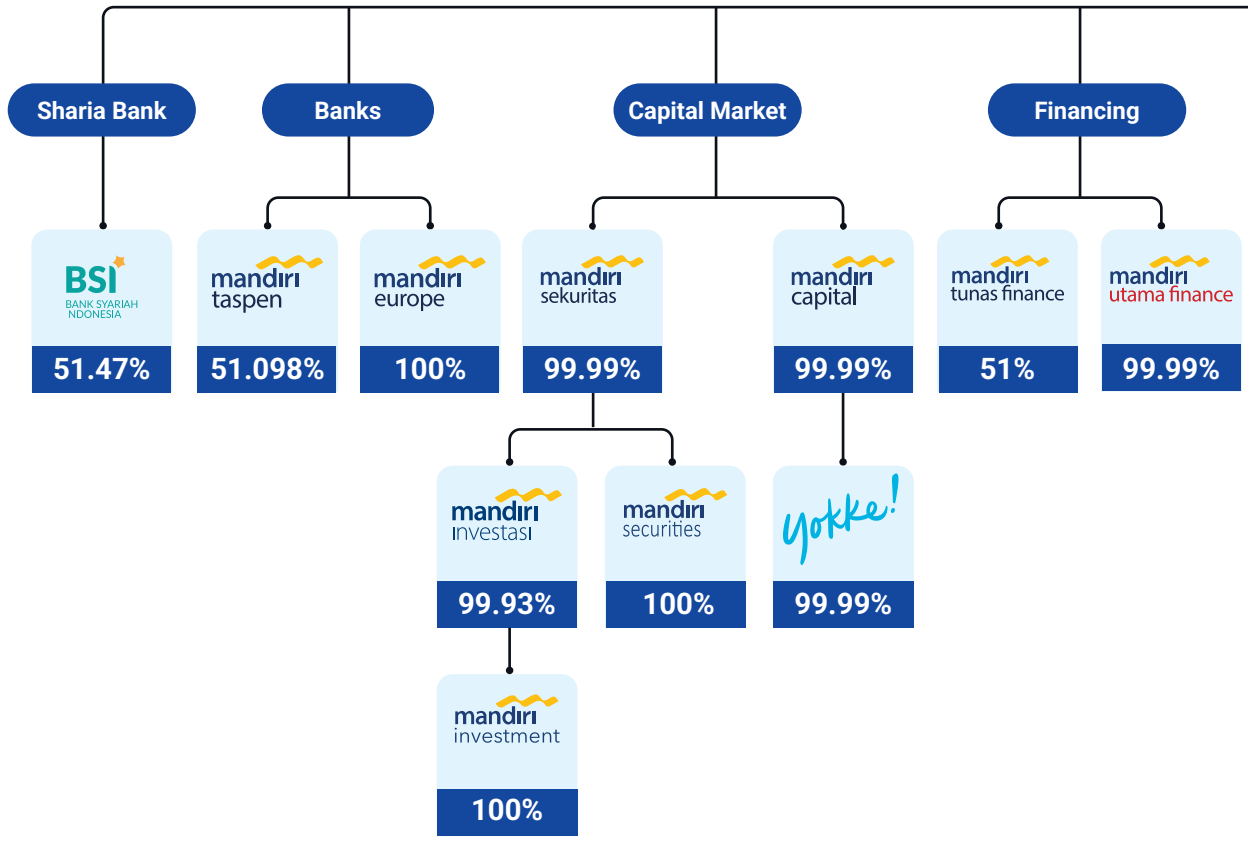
Sharia Bank

Banks

Capital Market

Financing

BSI
BANK SYARIAH INDONESIA
51.47%

mandiri taspen
51.098%

mandiri europe
100%

mandiri sekuritas
99.99%

mandiri capital
99.99%

mandiri tunas finance
51%

mandiri utama finance
99.99%

mandiri investasi
99.93%

mandiri securities
100%

yokke!
99.99%

mandiri investment
100%